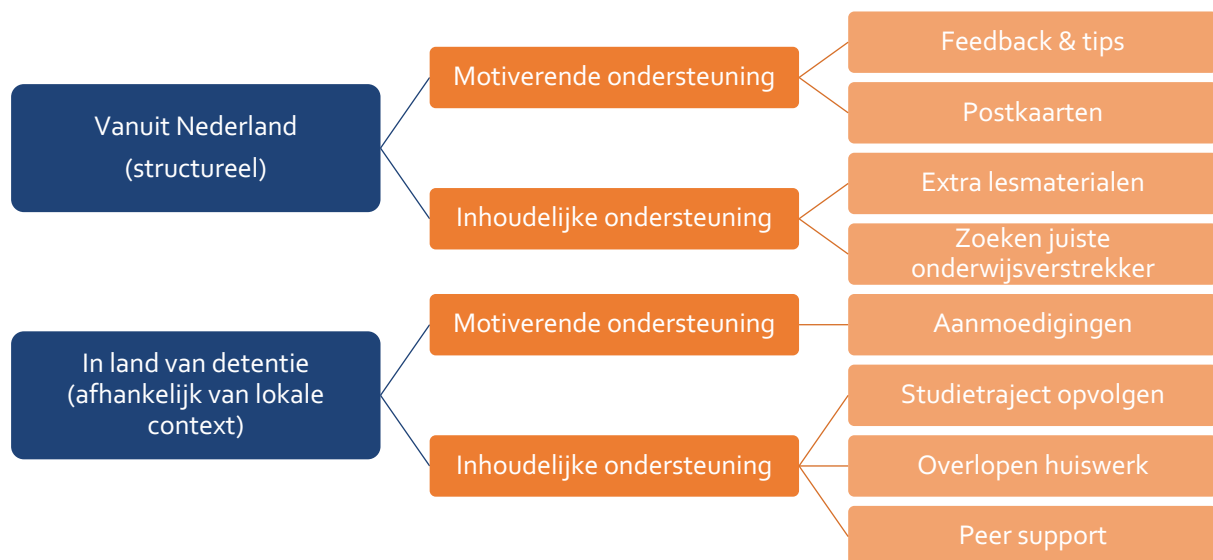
Vanuit Nederland
(structureel)

Motiverende ondersteuning

Feedback & tips

Postkaarten

Inhoudelijke ondersteuning

Extra lesmaterialen

Zoeken juiste onderwijsverstrekker

In land van detentie
(afhankelijk van lokale context)

Motiverende ondersteuning

Aanmoedigingen

Inhoudelijke ondersteuning

Studietraject opvolgen

Overlopen huiswerk

Peer support